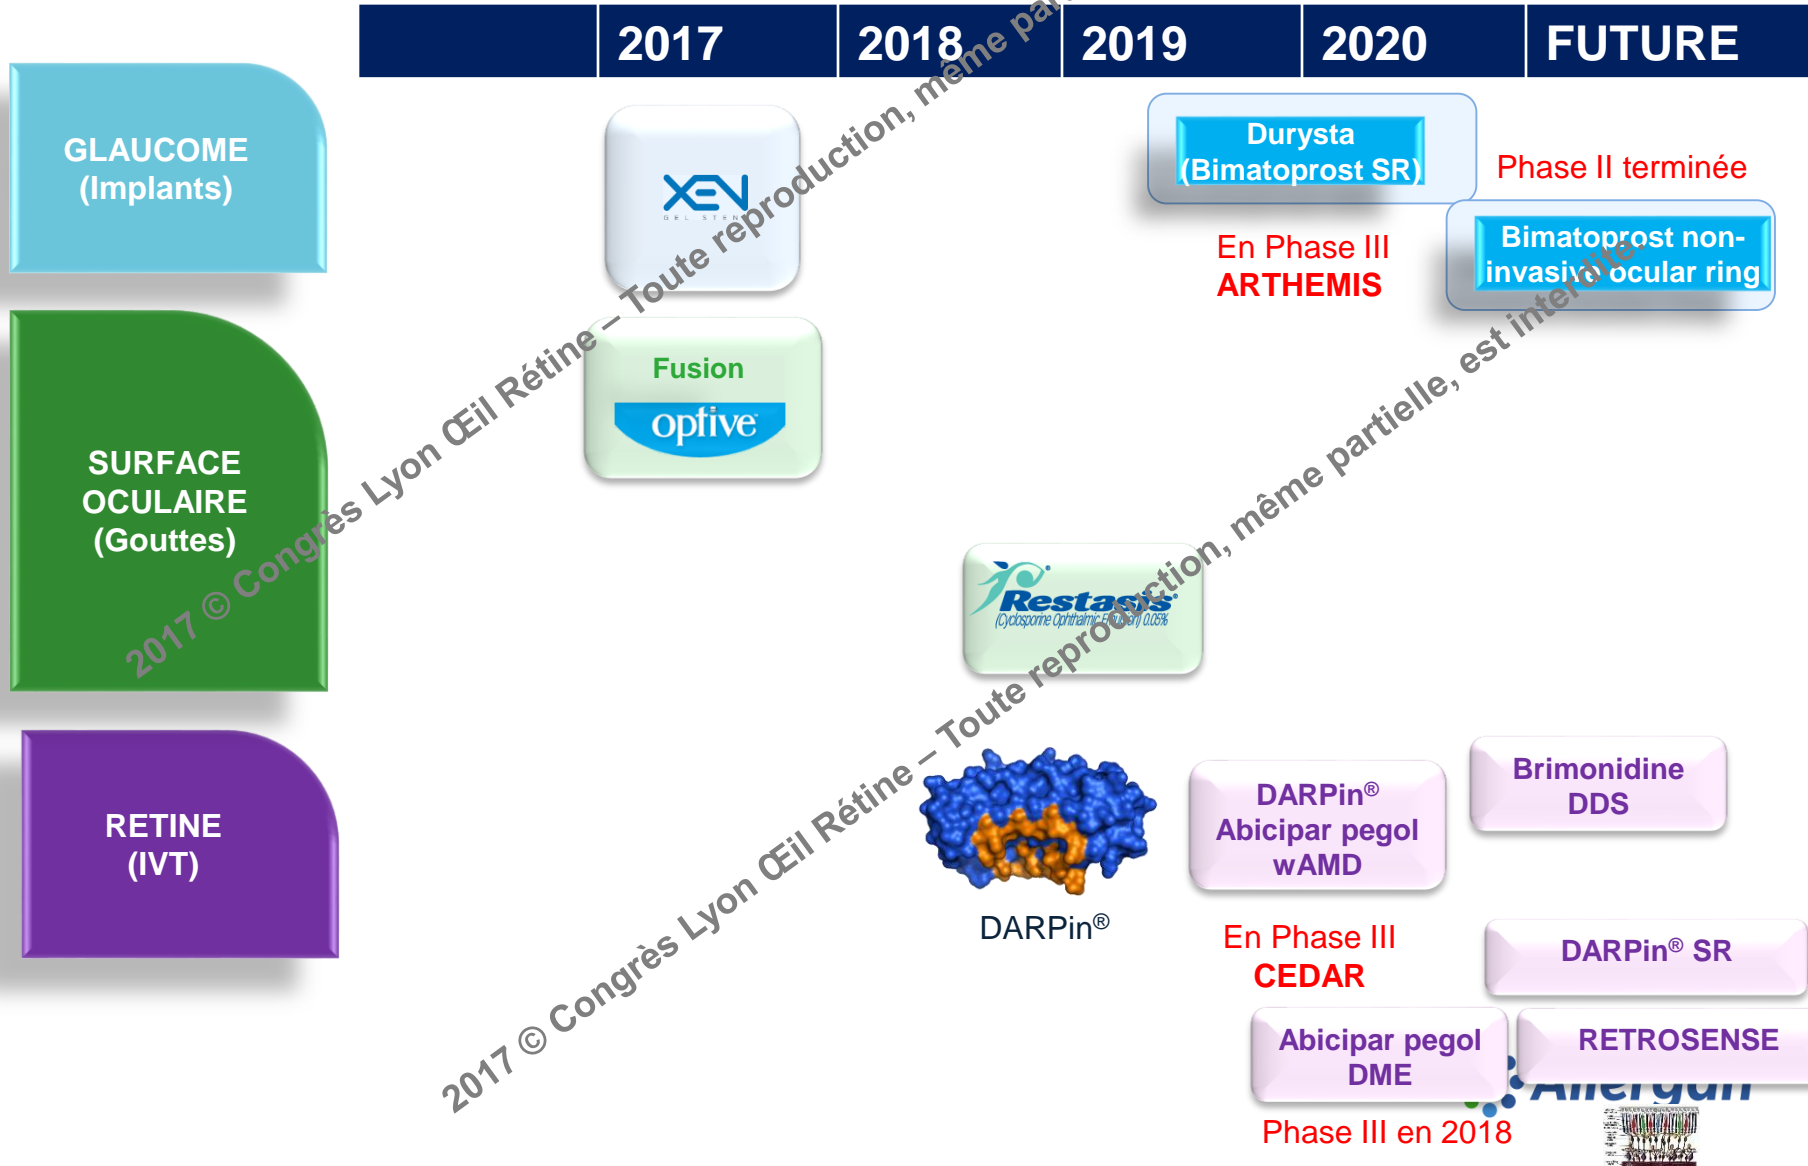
| | 2017 | 2018 | 2019 | 2020 | FUTURE |
|---|---|---|---|---|---|

GLAUCOME (Implants)

XEN GEL STENT

Durysta (Bimatoprost SR)

Phase II terminée

En Phase III ARTHEMIS

Bimatoprost non-invasive ocular ring

SURFACE OCULAIRE (Gouttes)

Fusion optive

Restasis (Cyclosporine Ophthalmic Emulsion) 0.05%

RETINE (IVT)

DARPin®

DARPin® Abicipar pegol wAMD

Brimonidine DDS

En Phase III CEDAR

DARPin® SR

Abicipar pegol DME

RETROSENSE

Allergan

Phase III en 2018

2017 © Congrès Lyon Œil Rétine – Toute reproduction, même pa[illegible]

2017 © Congrès Lyon Œil Rétine – Toute reproduction, même partielle, est interdite.